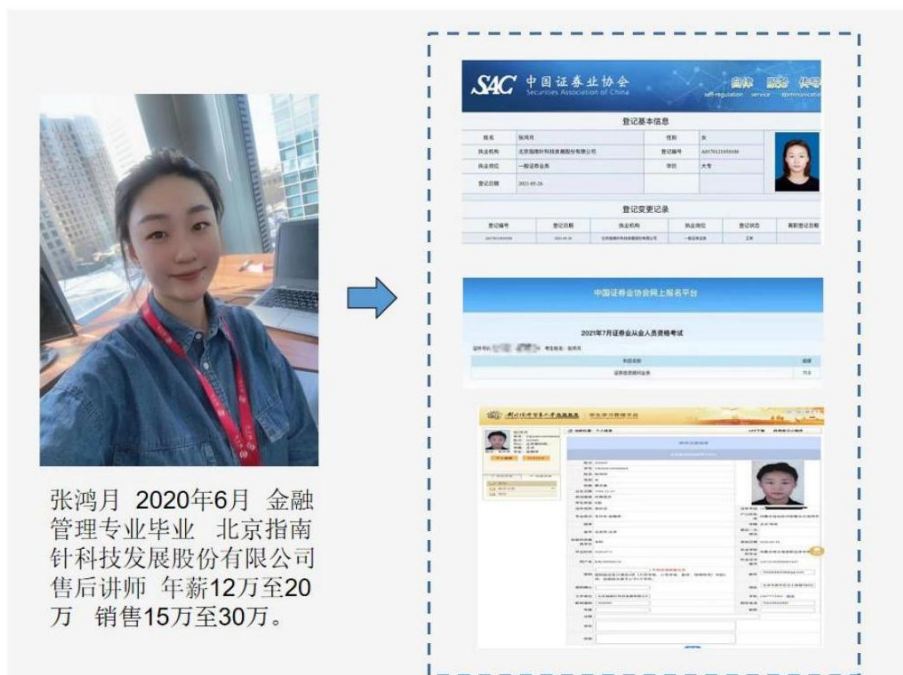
张鸿月 2020年6月 金融管理专业毕业 北京指南针科技发展股份有限公司售后讲师 年薪12万至20万 销售15万至30万。

SAC 中国证券业协会 Securities Association of China
自律 服务 传导
self-regulation service communication

登记基本信息

| 姓名 | 张鸿月 | 性别 | 女 |
|---|---|---|---|
| 执业机构 | 北京指南针科技发展股份有限公司 | 登记编号 | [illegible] |
| 执业岗位 | 一般证券业务 | 学历 | 大专 |
| 登记日期 | 2021-05-26 | | |

登记变更记录

| 登记编号 | 登记日期 | 执业机构 | 执业岗位 | 登记状态 | 离职登记日期 |
|---|---|---|---|---|---|
| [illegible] | 2021-05-26 | 北京指南针科技发展股份有限公司 | 一般证券业务 | 正常 | |

中国证券业协会网上服务平台

2021年7月证券业从业人员资格考试

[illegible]

| 科目名称 | 成绩 |
|---|---|
| 证券投资顾问业务 | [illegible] |

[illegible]